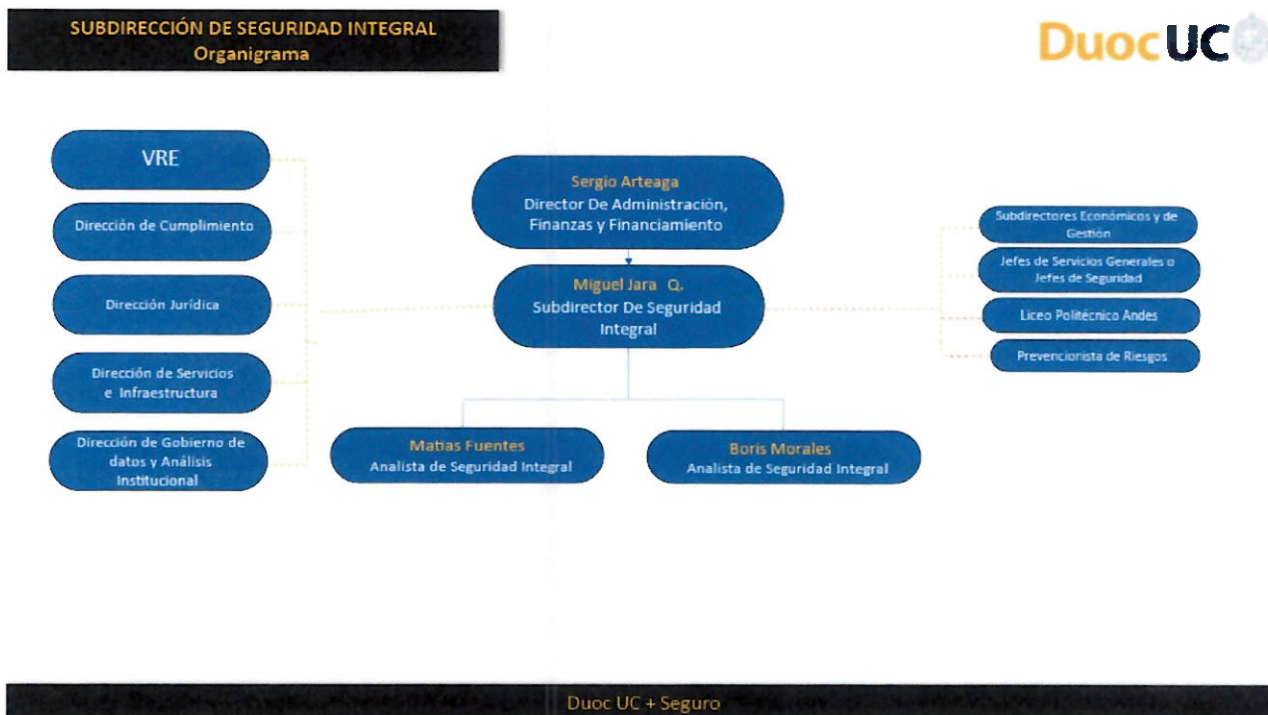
SUBDIRECCIÓN DE SEGURIDAD INTEGRAL
Organigrama

DuocUC

VRE

Dirección de Cumplimiento

Dirección Jurídica

Dirección de Servicios e Infraestructura

Dirección de Gobierno de datos y Análisis Institucional

Sergio Arteaga
Director De Administración, Finanzas y Financiamiento

Miguel Jara Q.
Subdirector De Seguridad Integral

Matias Fuentes
Analista de Seguridad Integral

Boris Morales
Analista de Seguridad Integral

Subdirectores Económicos y de Gestión

Jefes de Servicios Generales o Jefes de Seguridad

Liceo Politécnico Andes

Prevencionista de Riesgos

Duoc UC + Seguro